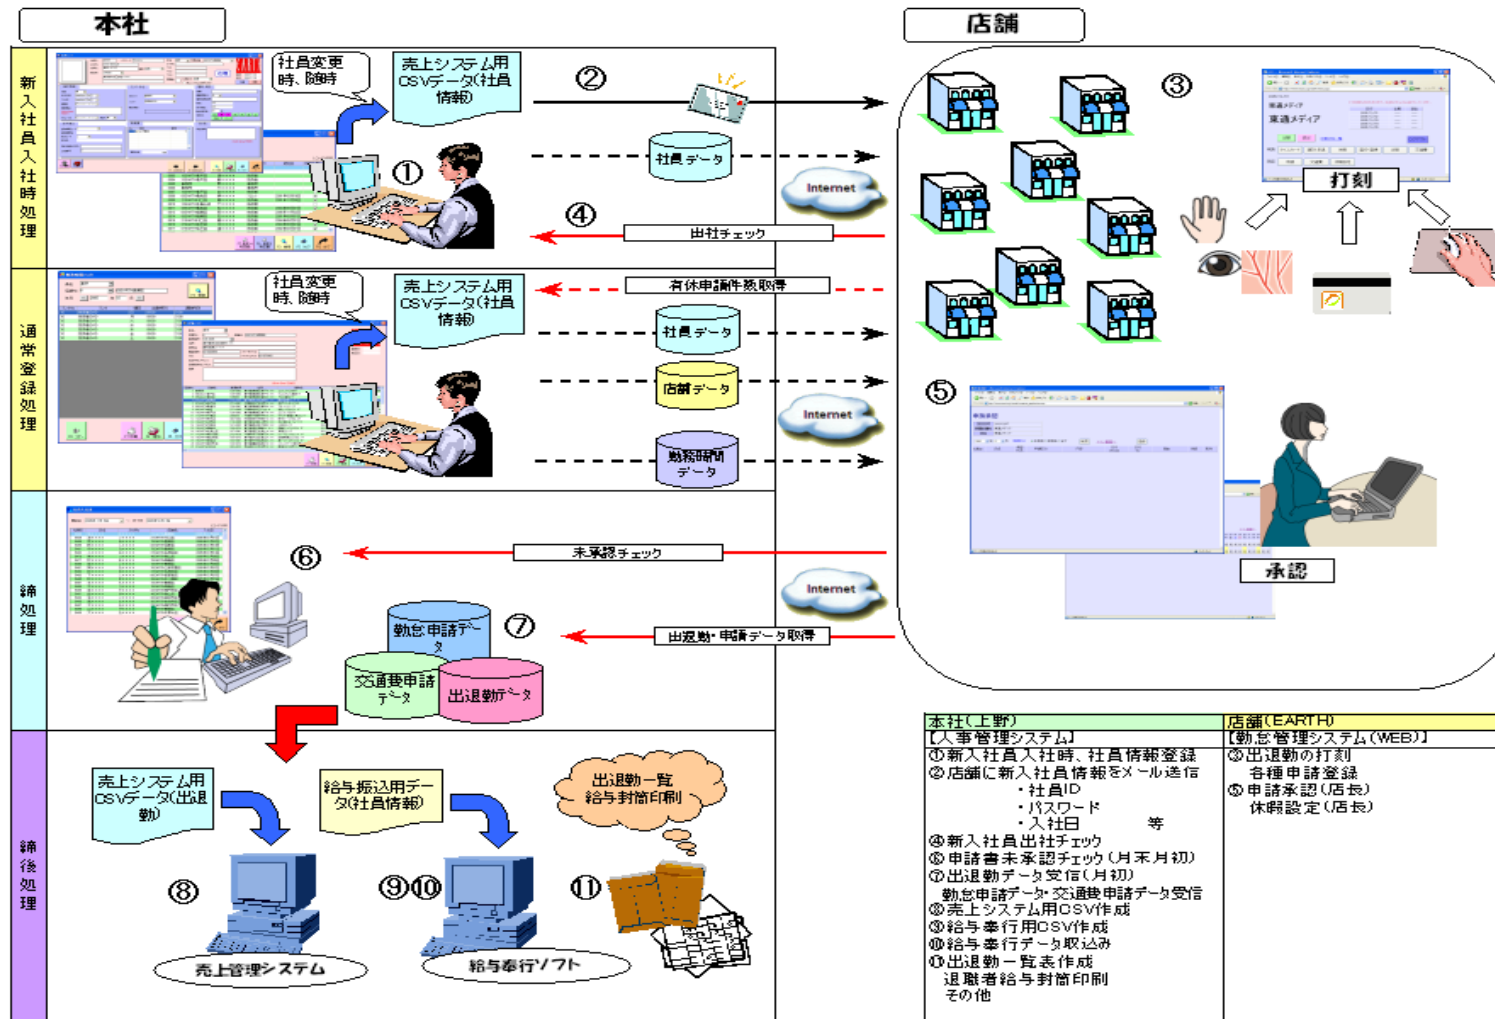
本社

店舗

新入社員入社時処理

社員変更時、随時

売上システム用CSVデータ(社員情報)

②

①

社員データ

Internet

④

出社チェック

③

打刻

通常登録処理

社員変更時、随時

売上システム用CSVデータ(社員情報)

有休申請件数取得

社員データ

店舗データ

Internet

勤務時間データ

⑤

締処理

⑥

未承認チェック

Internet

承認

勤怠申請データ

⑦

出退勤・申請データ取得

交通費申請データ

出退勤データ

締後処理

売上システム用CSVデータ(出退勤)

給与振込用データ(社員情報)

出退勤一覧給与封筒印刷

⑧

⑨⑩

⑪

売上管理システム

給与奉行ソフト

| 本社(上野) | 店舗(EARTH) |
|---|---|
| 【人事管理システム】<br>①新入社員入社時、社員情報登録<br>②店舗に新入社員情報をメール送信<br>・社員ID<br>・パスワード<br>・入社日 等<br>④新入社員出社チェック<br>⑥申請書未承認チェック(月末月初)<br>⑦出退勤データ受信(月初)<br>勤怠申請データ・交通費申請データ受信<br>⑧売上システム用CSV作成<br>⑨給与奉行用CSV作成<br>⑩給与奉行データ取込み<br>⑪出退勤一覧表作成<br>退職者給与封筒印刷<br>その他 | 【勤怠管理システム(WEB)】<br>③出退勤の打刻<br>各種申請登録<br>⑤申請承認(店長)<br>休暇設定(店長) |